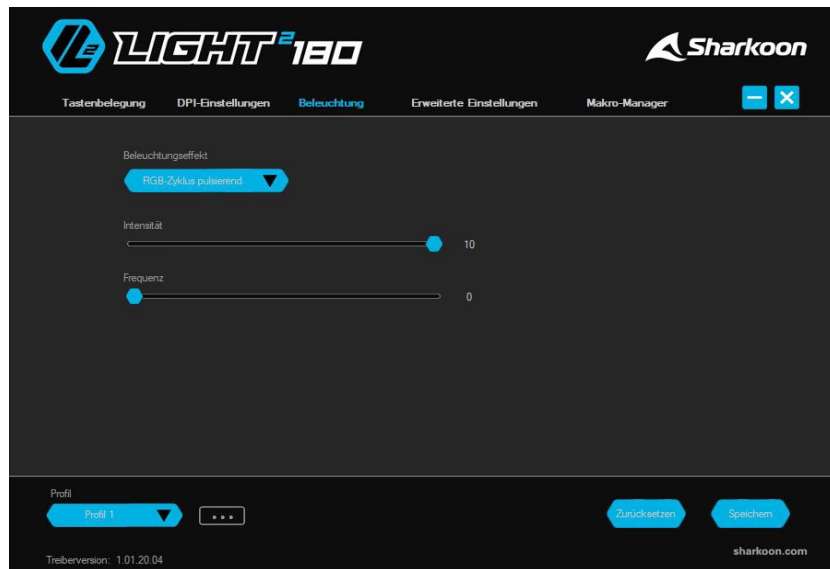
LIGHT² 180

Sharkoon

Tastenbelegung DPI-Einstellungen Beleuchtung Erweiterte Einstellungen Makro-Manager

Beleuchtungseffekt

RGB-Zyklus pulsierend

Intensität

10

Frequenz

0

Profil

Profil 1

...

Zurücksetzen

Speichern

Treiberversion: 1.01.20.04

sharkoon.com